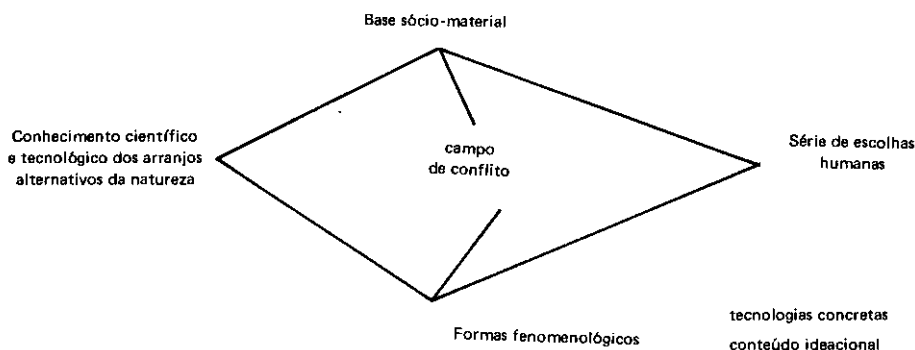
Base sócio-material

Conhecimento científico e tecnológico dos arranjos alternativos da natureza

campo de conflito

Série de escolhas humanas

Formas fenomenológicos

tecnologias concretas

conteúdo ideacional